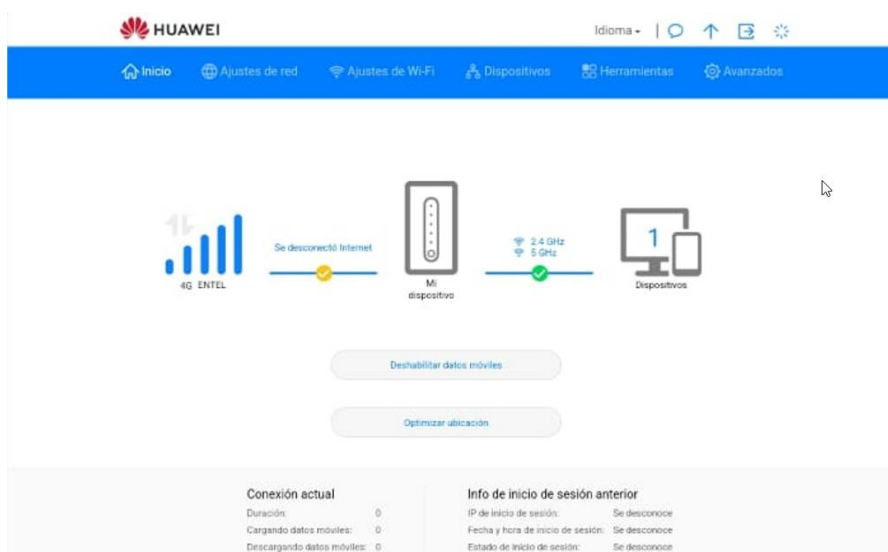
HUAWEI

Idioma

Inicio Ajustes de red Ajustes de Wi-Fi Dispositivos Herramientas Avanzados

4G ENTEL

Se desconectó Internet

Mi dispositivo

2.4 GHz
5 GHz

1

Dispositivos

Deshabilitar datos móviles

Optimizar ubicación

Conexión actual

Duración: 0
Cargando datos móviles: 0
Descargando datos móviles: 0

Info de inicio de sesión anterior

IP de inicio de sesión: Se desconoce
Fecha y hora de inicio de sesión: Se desconoce
Estado de inicio de sesión: Se desconoce